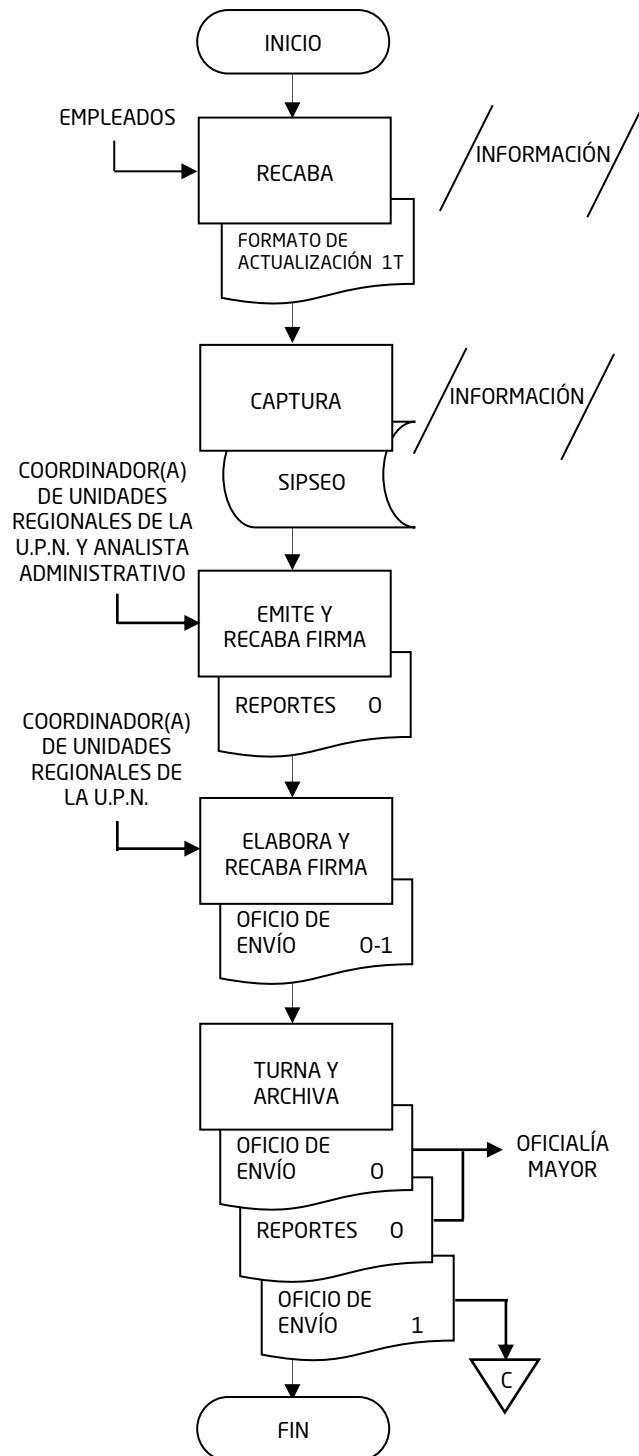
INICIO

EMPLEADOS

RECABA

INFORMACIÓN

FORMATO DE ACTUALIZACIÓN 1T

CAPTURA

INFORMACIÓN

SIPSEO

COORDINADOR(A) DE UNIDADES REGIONALES DE LA U.P.N. Y ANALISTA ADMINISTRATIVO

EMITE Y RECABA FIRMA

REPORTES O

COORDINADOR(A) DE UNIDADES REGIONALES DE LA U.P.N.

ELABORA Y RECABA FIRMA

OFICIO DE ENVÍO O-1

TURNA Y ARCHIVA

OFICIO DE ENVÍO O

OFICIALÍA MAYOR

REPORTES O

OFICIO DE ENVÍO 1

C

FIN